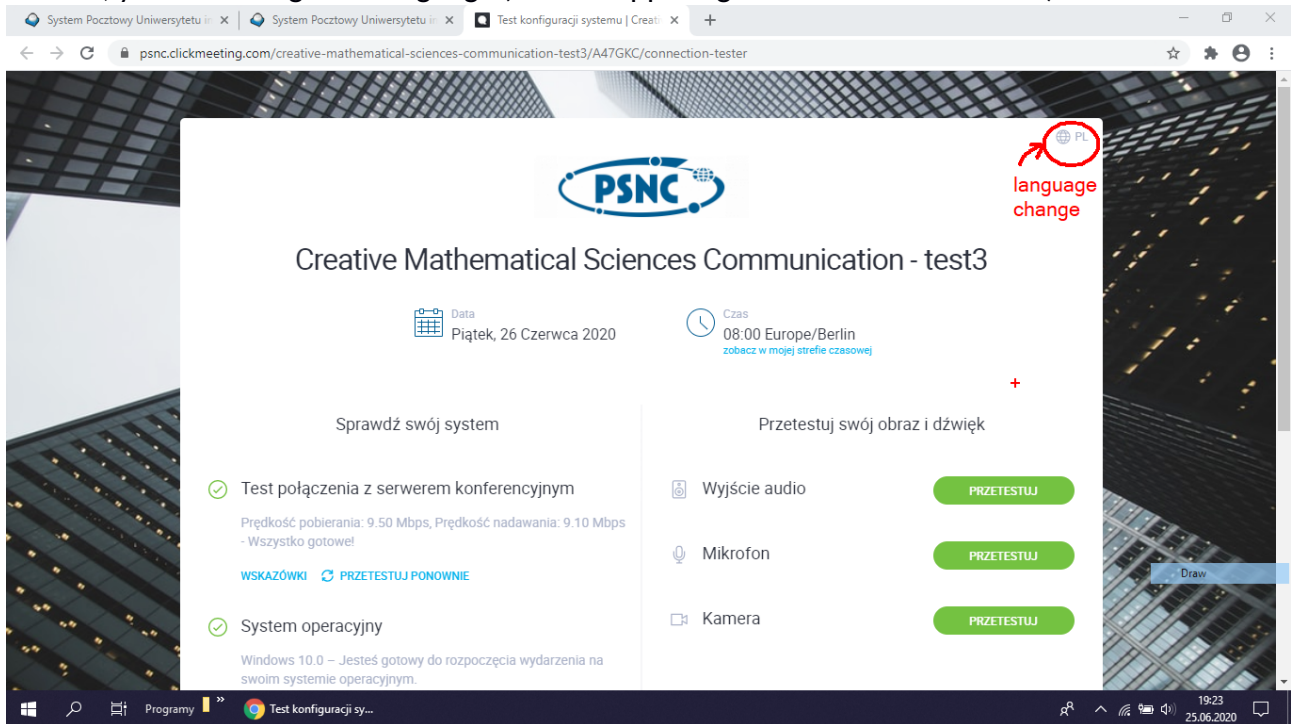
System Pocztowy Uniwersytetu i ×
System Pocztowy Uniwersytetu i ×
Test konfiguracji systemu | Creat ×
+

psnc.clickmeeting.com/creative-mathematical-sciences-communication-test3/A47GKC/connection-tester

PL
language change

PSNC

Creative Mathematical Sciences Communication - test3

Data
Piątek, 26 Czerwca 2020

Czas
08:00 Europe/Berlin
zobacz w mojej strefie czasowej

Sprawdź swój system

Test połączenia z serwerem konferencyjnym

Prędkość pobierania: 9.50 Mbps, Prędkość nadawania: 9.10 Mbps - Wszystko gotowe!

WSKAZÓWKI PRZETESTUJ PONOWNIE

System operacyjny

Windows 10.0 – Jesteś gotowy do rozpoczęcia wydarzenia na swoim systemie operacyjnym.

Przetestuj swój obraz i dźwięk

Wyjście audio PRZETESTUJ

Mikrofon PRZETESTUJ

Kamera PRZETESTUJ

Draw

Programy
Test konfiguracji sy...
19:23
25.06.2020